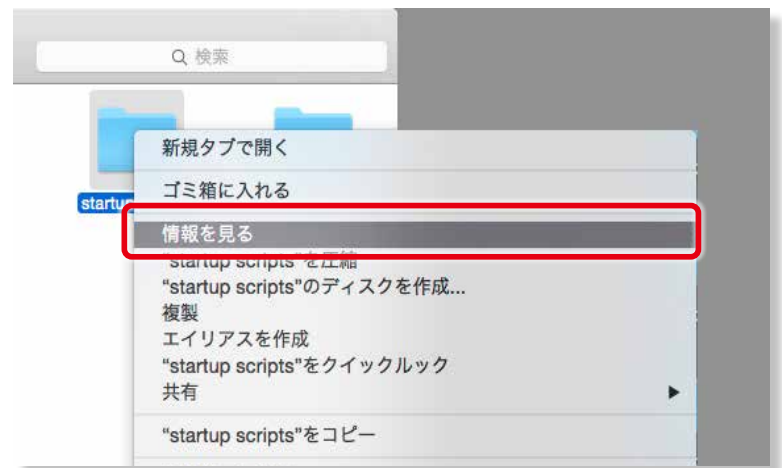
検索

startu

新規タブで開く

ゴミ箱に入れる

情報を見る

"startup scripts"を圧縮

"startup scripts"のディスクを作成...

複製

エイリアスを作成

"startup scripts"をクイックルック

共有

"startup scripts"をコピー